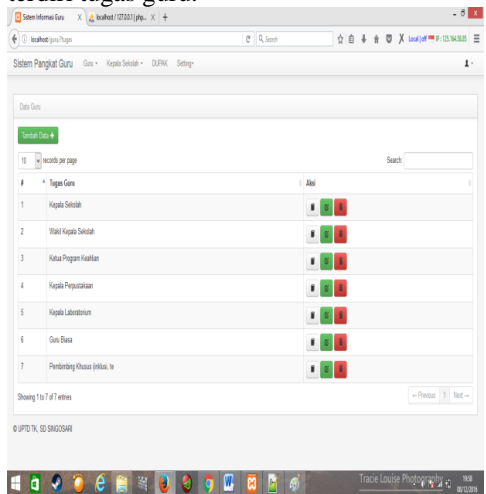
terkait tugas guru.

Sistem Informasi Guru × | localhost / 127.0.0.1 | php... × | +

localhost/guru/?tugas | Search

Sistem Pangkat Guru  Guru ▾  Kepala Sekolah ▾  DUPAK  Setting ▾

Data Guru

Tambah Data +

10 ▾ records per page

Search:

| # | Tugas Guru | Aksi |
|---|---|---|
| 1 | Kepala Sekolah | |
| 2 | Wakil Kepala Sekolah | |
| 3 | Ketua Program Keahlian | |
| 4 | Kepala Perpustakaan | |
| 5 | Kepala Laboratorium | |
| 6 | Guru Biasa | |
| 7 | Pembimbing Khusus (inklusi, te | |

Showing 1 to 7 of 7 entries

← Previous  1  Next →

© UPTD TK, SD SINGOSARI

Tracie Louise Photography

19:50
06/12/2016